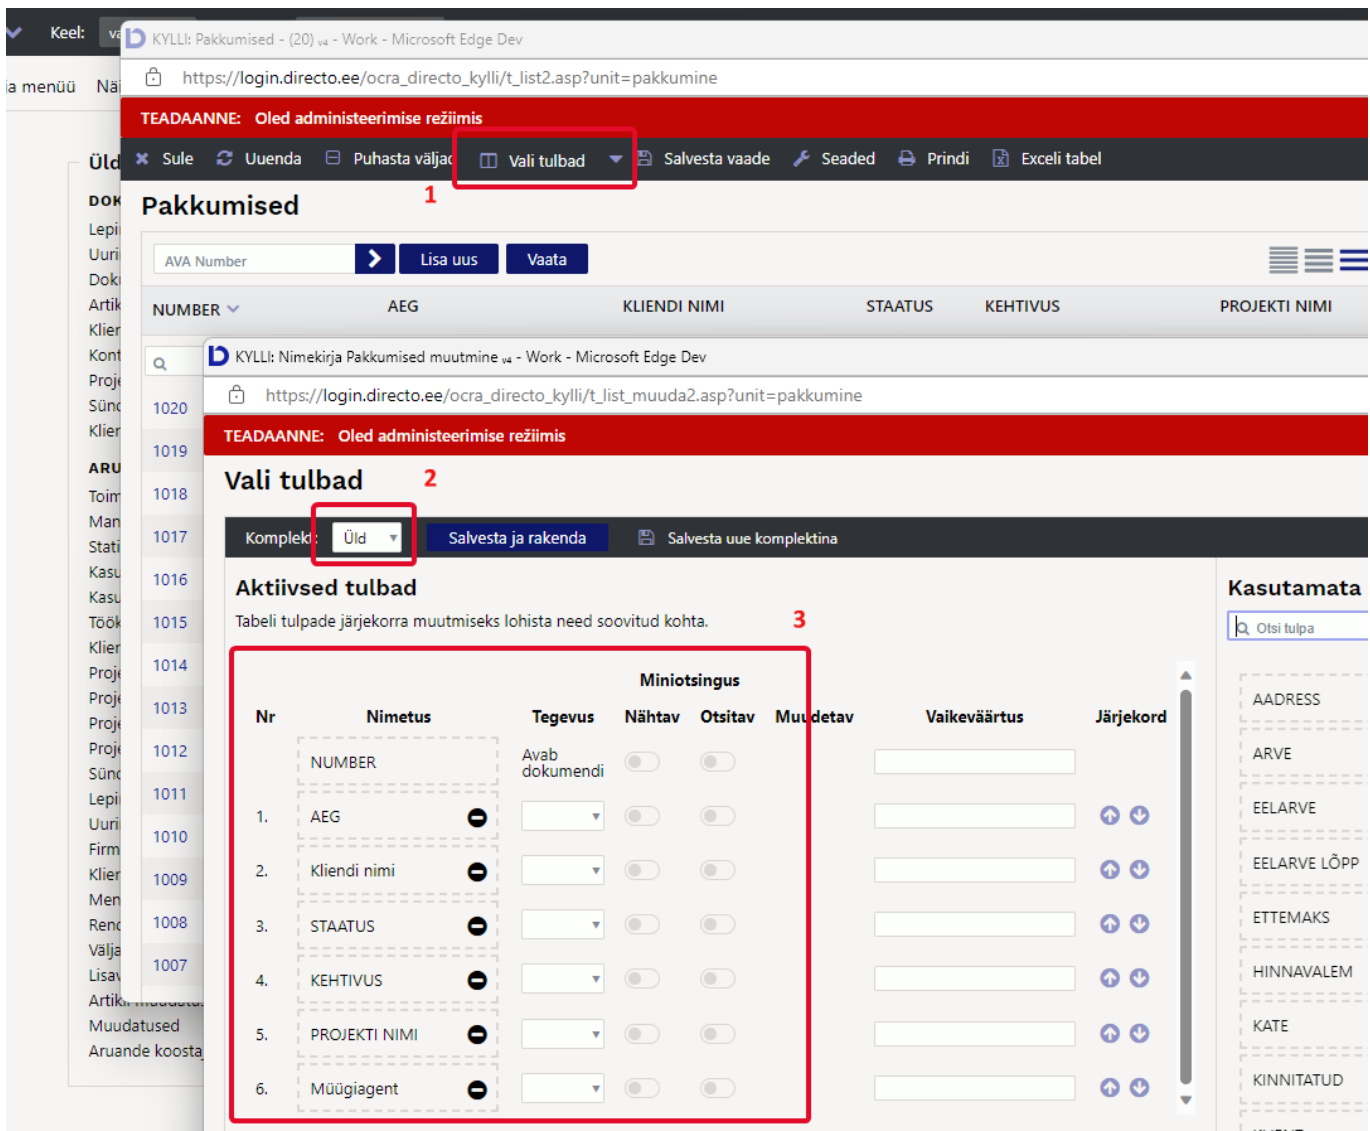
Keel:

ia menüü Nä

Üld

DOK
Lepi
Uuri
Dok
Artik
Klier
Kont
Proj
Sünd
Klier

ARU
Toim
Man
Stati
Kasu
Kasu
Töök
Klier
Proj
Proj
Proj
Proj
Sünd
Lepi
Uuri
Firm
Klier
Men
Rend
Välja
Lisav
Artik
Muudatused
Aruande koosta

KYLLI: Pakkumised - (20) - Work - Microsoft Edge Dev

https://login.directo.ee/ocra_directo_kylli/t_list2.asp?unit=pakkumine

TEADAANNE: Oled administeerimise režiimis

Sule Uuenda Puhasta väljad Vali tulbad Salvesta vaade Seaded Prindi Exceli tabel

1

Pakkumised

AVA Number Lisa uus Vaata

| NUMBER | AEG | KLIENDI NIMI | STAATUS | KEHTIVUS | PROJEKTI NIMI |
|---|---|---|---|---|---|
| 1020 | | | | | |
| 1019 | | | | | |
| 1018 | | | | | |
| 1017 | | | | | |
| 1016 | | | | | |
| 1015 | | | | | |
| 1014 | | | | | |
| 1013 | | | | | |
| 1012 | | | | | |
| 1011 | | | | | |
| 1010 | | | | | |
| 1009 | | | | | |
| 1008 | | | | | |
| 1007 | | | | | |

KYLLI: Nimekirja Pakkumised muutmine - Work - Microsoft Edge Dev

https://login.directo.ee/ocra_directo_kylli/t_list_muuda2.asp?unit=pakkumine

TEADAANNE: Oled administeerimise režiimis

Vali tulbad 2

Komplekt Üld Salvesta ja rakenda Salvesta uue komplektina

Aktiivsed tulbad

Tabeli tulpade järjekorra muutmiseks lohista need soovitud kohta.

3

Miniotsingus

| Nr | Nimetus | Tegevus | Nähtav | Otsitav | Muudetav | Vaikeväärtus | Järjekord |
|---|---|---|---|---|---|---|---|
| | NUMBER | Avab dokumendi | | | | | |
| 1. | AEG | | | | | | |
| 2. | Kliendi nimi | | | | | | |
| 3. | STAATUS | | | | | | |
| 4. | KEHTIVUS | | | | | | |
| 5. | PROJEKTI NIMI | | | | | | |
| 6. | Müügiagent | | | | | | |

Kasutamata

Otsi tulpa

AADRESS
ARVE
EELARVE
EELARVE LÕPP
ETTEMAKS
HINNAVALEM
KATE
KINNITATUD